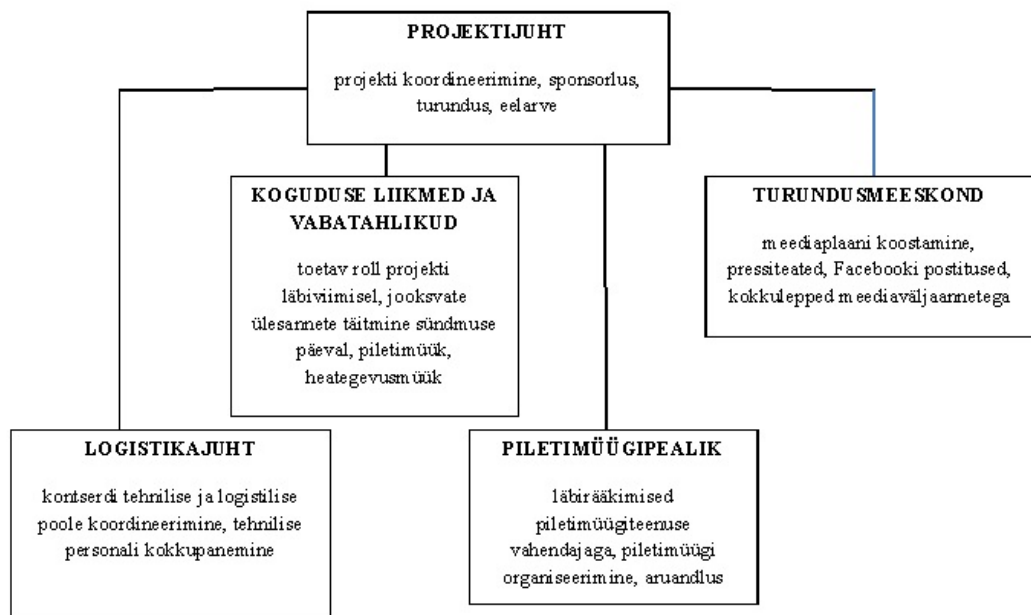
PROJEKTIJUHT

projekti koordineerimine, sponsorlus, turundus, eelarve

KOGUDUSE LIIKMED JA VABATAHLIKUD

toetav roll projekti läbiviimisel, jooksvate ülesannete täitmine sündmuse päeval, piletimüük, heategevusmüük

TURUNDUSMEESKOND

meediaplaani koostamine, pressiteated, Facebooki postitused, kokkulepped meediaväljaannetega

LOGISTIKAJUHT

kontserdi tehnilise ja logistilise poole koordineerimine, tehnilise personali kokkupanemine

PILETIMÜÜGIPEALIK

läbirääkimised piletimüügiteenuse vahendajaga, piletimüügi organiseerimine, aruandlus